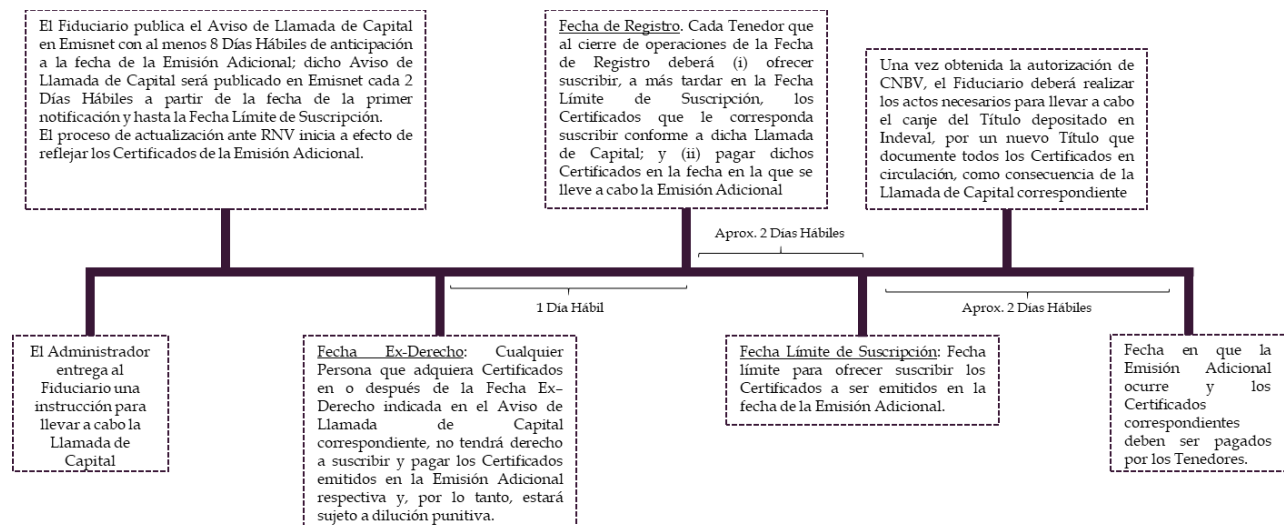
El Fiduciario publica el Aviso de Llamada de Capital en Emisnet con al menos 8 Días Hábiles de anticipación a la fecha de la Emisión Adicional; dicho Aviso de Llamada de Capital será publicado en Emisnet cada 2 Días Hábiles a partir de la fecha de la primer notificación y hasta la Fecha Límite de Suscripción.
El proceso de actualización ante RNV inicia a efecto de reflejar los Certificados de la Emisión Adicional.

Fecha de Registro. Cada Tenedor que al cierre de operaciones de la Fecha de Registro deberá (i) ofrecer suscribir, a más tardar en la Fecha Límite de Suscripción, los Certificados que le corresponda suscribir conforme a dicha Llamada de Capital; y (ii) pagar dichos Certificados en la fecha en la que se lleve a cabo la Emisión Adicional

Una vez obtenida la autorización de CNBV, el Fiduciario deberá realizar los actos necesarios para llevar a cabo el canje del Título depositado en Indeval, por un nuevo Título que documente todos los Certificados en circulación, como consecuencia de la Llamada de Capital correspondiente

Aprox. 2 Días Hábiles

1 Día Hábil

Aprox. 2 Días Hábiles

El Administrador entrega al Fiduciario una instrucción para llevar a cabo la Llamada de Capital

Fecha Ex-Derecho: Cualquier Persona que adquiera Certificados en o después de la Fecha Ex-Derecho indicada en el Aviso de Llamada de Capital correspondiente, no tendrá derecho a suscribir y pagar los Certificados emitidos en la Emisión Adicional respectiva y, por lo tanto, estará sujeto a dilución punitiva.

Fecha Límite de Suscripción: Fecha límite para ofrecer suscribir los Certificados a ser emitidos en la fecha de la Emisión Adicional.

Fecha en que la Emisión Adicional ocurre y los Certificados correspondientes deben ser pagados por los Tenedores.